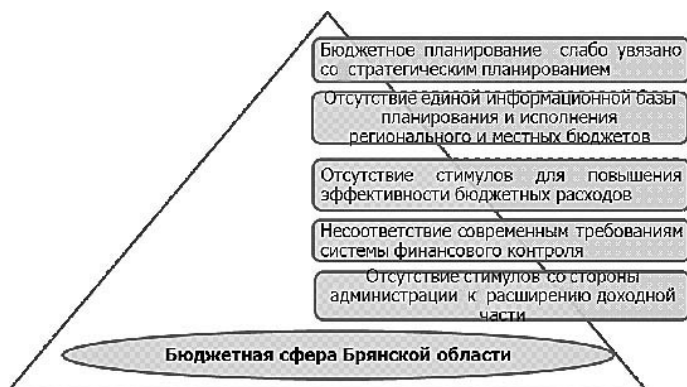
Бюджетное планирование слабо увязано со стратегическим планированием

Отсутствие единой информационной базы планирования и исполнения регионального и местных бюджетов

Отсутствие стимулов для повышения эффективности бюджетных расходов

Несоответствие современным требованиям системы финансового контроля

Отсутствие стимулов со стороны администрации к расширению доходной части

Бюджетная сфера Брянской области